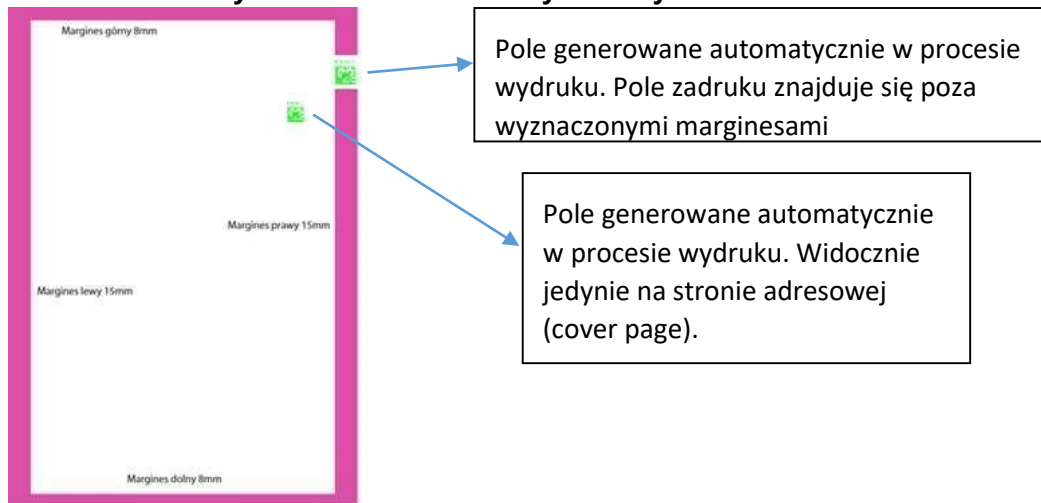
Margines górny 8mm

Margines prawy 15mm

Margines lewy 15mm

Margines dolny 8mm

Pole generowane automatycznie w procesie wydruku. Pole zadruku znajduje się poza wyznaczonymi marginesami

Pole generowane automatycznie w procesie wydruku. Widocznie jedynie na stronie adresowej (cover page).